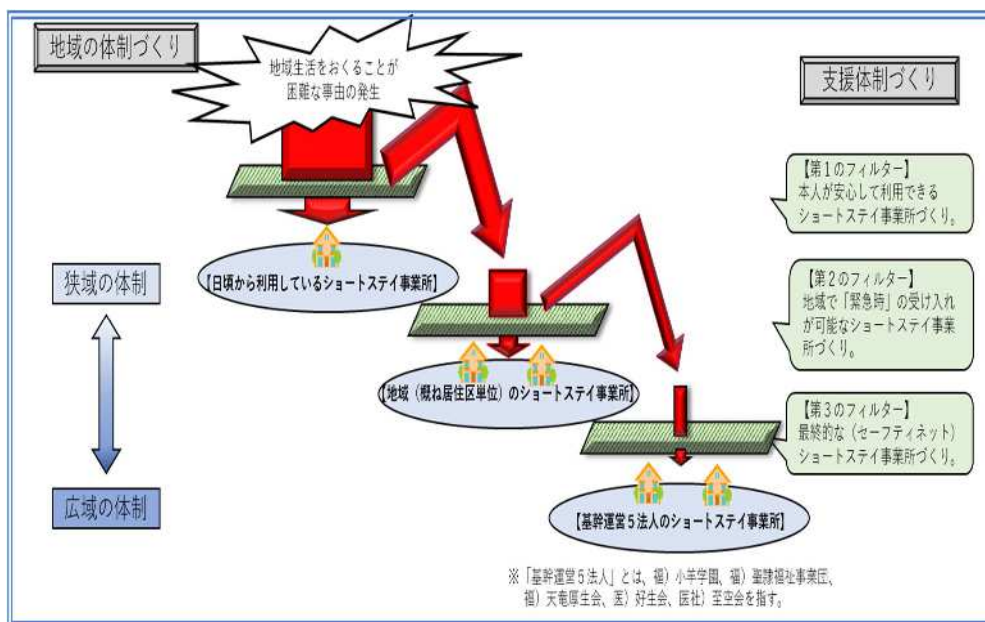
地域の体制づくり

地域生活をおくることが困難な事由の発生

支援体制づくり

【第1のフィルター】
本人が安心して利用できるショートステイ事業所づくり。

狭域の体制

【日頃から利用しているショートステイ事業所】

【第2のフィルター】
地域で「緊急時」の受け入れが可能なショートステイ事業所づくり。

【地域（概ね居住区単位）のショートステイ事業所】

【第3のフィルター】
最終的な（セーフティネット）ショートステイ事業所づくり。

広域の体制

【基幹運営5法人のショートステイ事業所】

※「基幹運営5法人」とは、福）小羊学園、福）聖隷福祉事業団、福）天竜厚生会、医）好生会、医社）至空会を指す。